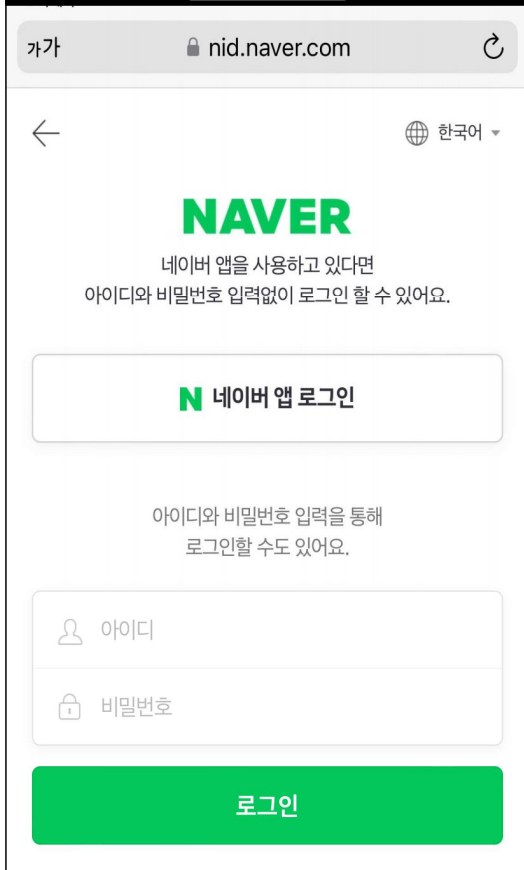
가가 nid.naver.com

한국어

NAVER

네이버 앱을 사용하고 있다면
아이디와 비밀번호 입력없이 로그인 할 수 있어요.

N 네이버 앱 로그인

아이디와 비밀번호 입력을 통해
로그인할 수도 있어요.

아이디

비밀번호

로그인